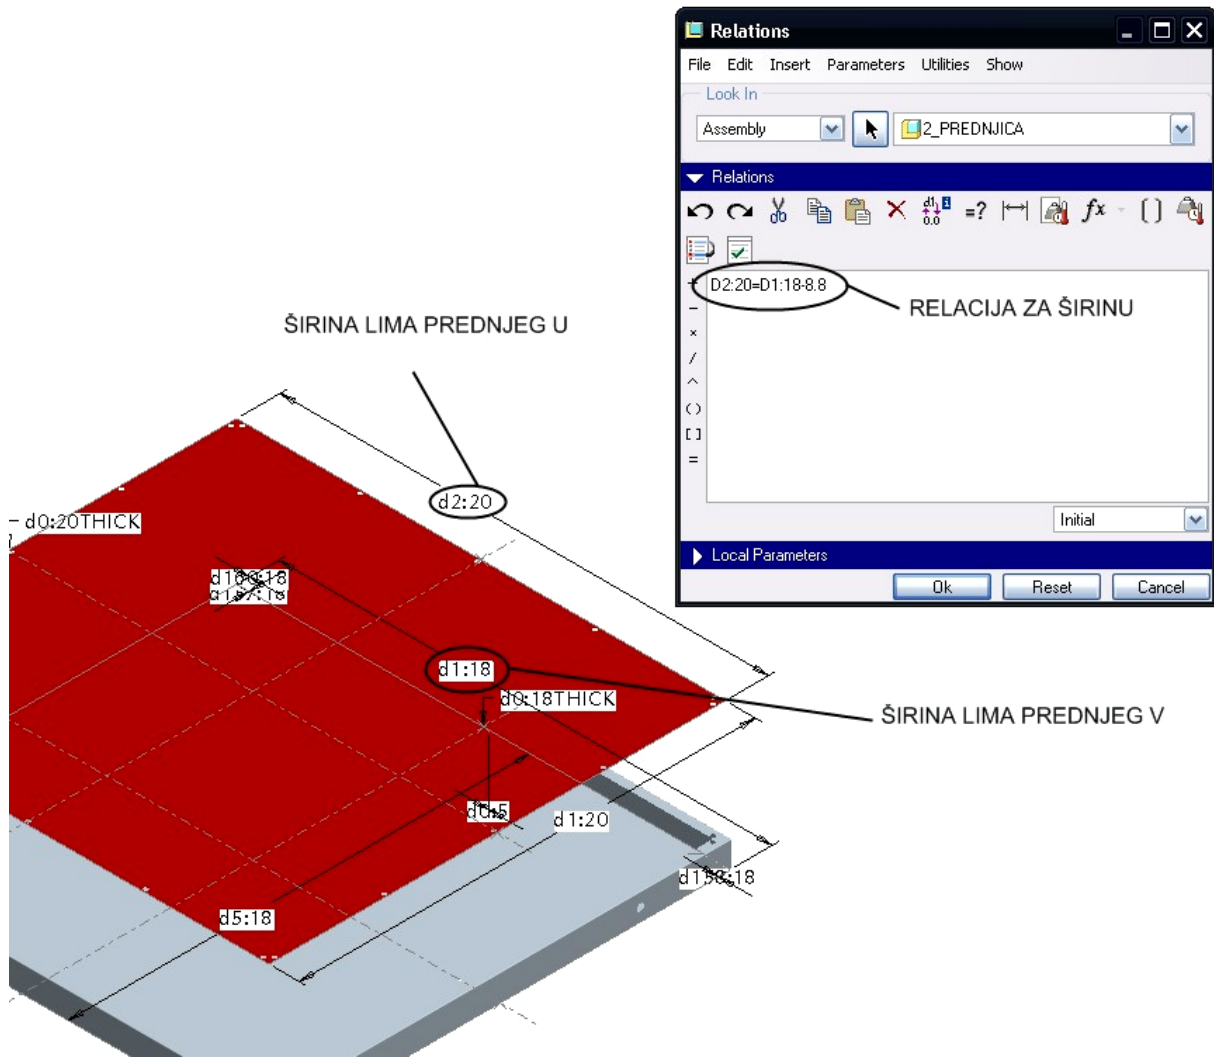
Relations

File Edit Insert Parameters Utilities Show

Look In

Assembly

2_PREDNJICA

Relations

+
D2:20=D1:18-8.8

RELACIJA ZA ŠIRINU

-
×
/
^
()
[]
=

Initial

Local Parameters

Ok Reset Cancel

ŠIRINA LIMA PREDNJEG U

d2:20

d0:20THICK

d186:18
d157:18

d1:18

d0:18THICK

ŠIRINA LIMA PREDNJEG V

d0:5

d1:20

d158:18

d5:18